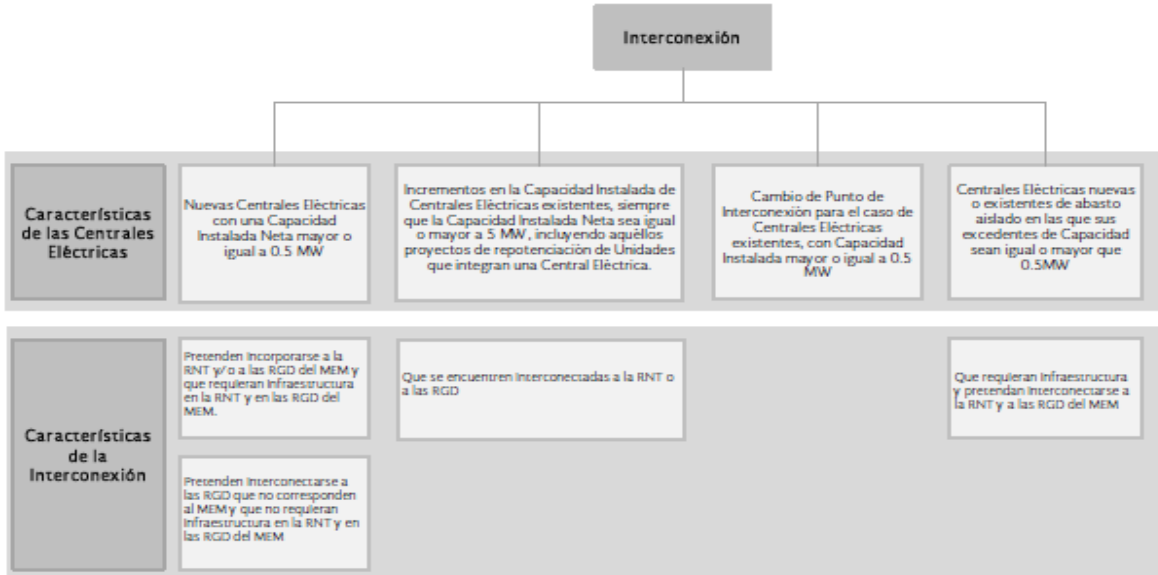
Interconexión

Características de las Centrales Eléctricas

Nuevas Centrales Eléctricas con una Capacidad Instalada Neta mayor o igual a 0.5 MW

Incrementos en la Capacidad Instalada de Centrales Eléctricas existentes, siempre que la Capacidad Instalada Neta sea igual o mayor a 5 MW, incluyendo aquéllos proyectos de repotenciación de Unidades que integran una Central Eléctrica.

Cambio de Punto de Interconexión para el caso de Centrales Eléctricas existentes, con Capacidad Instalada mayor o igual a 0.5 MW

Centrales Eléctricas nuevas o existentes de abasto aislado en las que sus excedentes de Capacidad sean igual o mayor que 0.5MW

Características de la Interconexión

Pretenden incorporarse a la RNT y/o a las RGD del MEM y que requieran infraestructura en la RNT y en las RGD del MEM.

Pretenden interconectarse a las RGD que no corresponden al MEM y que no requieran infraestructura en la RNT y en las RGD del MEM

Que se encuentren interconectadas a la RNT o a las RGD

Que requieran infraestructura y pretendan interconectarse a la RNT y a las RGD del MEM